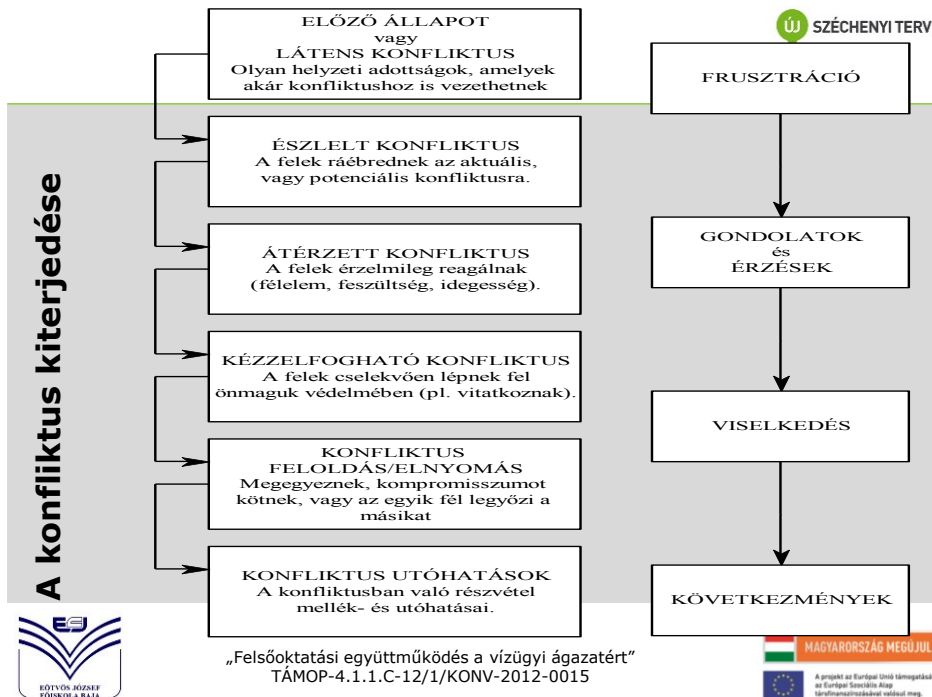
ÚJ SZÉCHENYI TERV

ELŐZŐ ÁLLAPOT
vagy
LÁTENS KONFLIKTUS
Olyan helyzeti adottságok, amelyek akár konfliktushoz is vezethetnek

ÉSZLELT KONFLIKTUS
A felek ráébrednek az aktuális, vagy potenciális konfliktusra.

ÁTÉRZETT KONFLIKTUS
A felek érzelmileg reagálnak (félelem, feszültség, idegesség).

KÉZZELFOGHATÓ KONFLIKTUS
A felek cselekvően lépnek fel önmaguk védelmében (pl. vitatkoznak).

KONFLIKTUS FELOLDÁS/ELNYOMÁS
Megegyeznek, kompromisszumot kötnek, vagy az egyik fél legyőzi a másikat

KONFLIKTUS UTÓHATÁSOK
A konfliktusban való részvétel mellék- és utóhatásai.

A konfliktus kiterjedése

FRUSZTRÁCIÓ

GONDOLATOK
és
ÉRZÉSEK

VISELKEDÉS

KÖVETKEZMÉNYEK

EÖTVÖS JÓZSEF FŐISKOLA BAJA

„Felsőoktatási együttműködés a vízügyi ágazatért"
TÁMOP-4.1.1.C-12/1/KONV-2012-0015

MAGYARORSZÁG MEGÚJUL

A projekt az Európai Unió támogatásával, az Európai Szociális Alap társfinanszírozásával valósul meg.